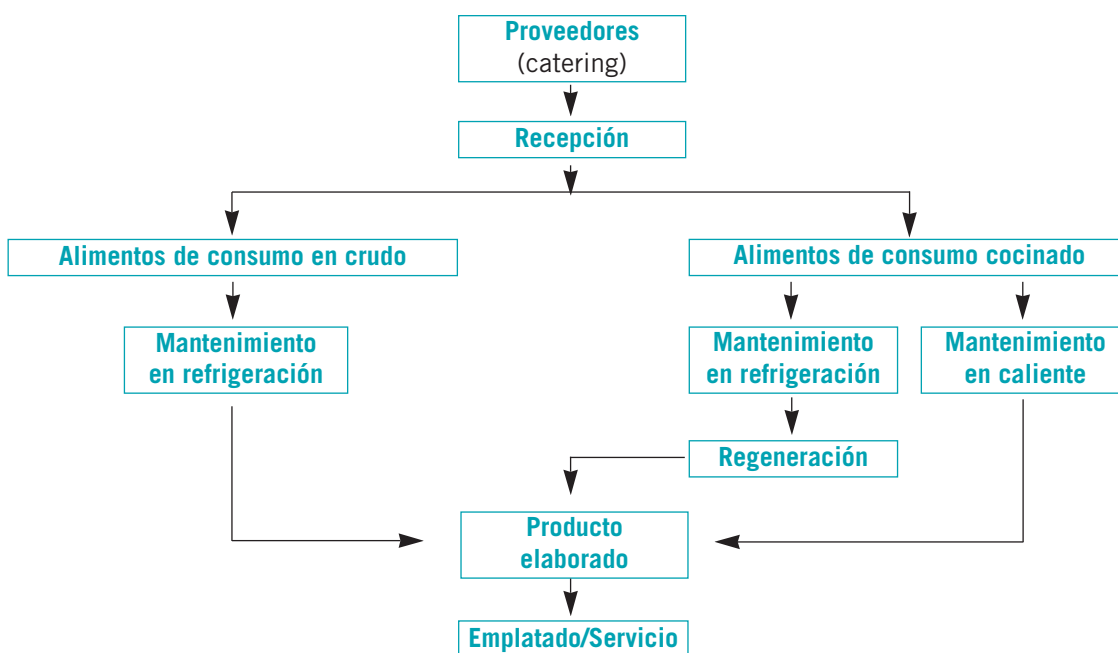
Proveedores
(catering)

Recepción

Alimentos de consumo en crudo

Alimentos de consumo cocinado

Mantenimiento en refrigeración

Mantenimiento en refrigeración

Mantenimiento en caliente

Regeneración

Producto elaborado

Emplatado/Servicio